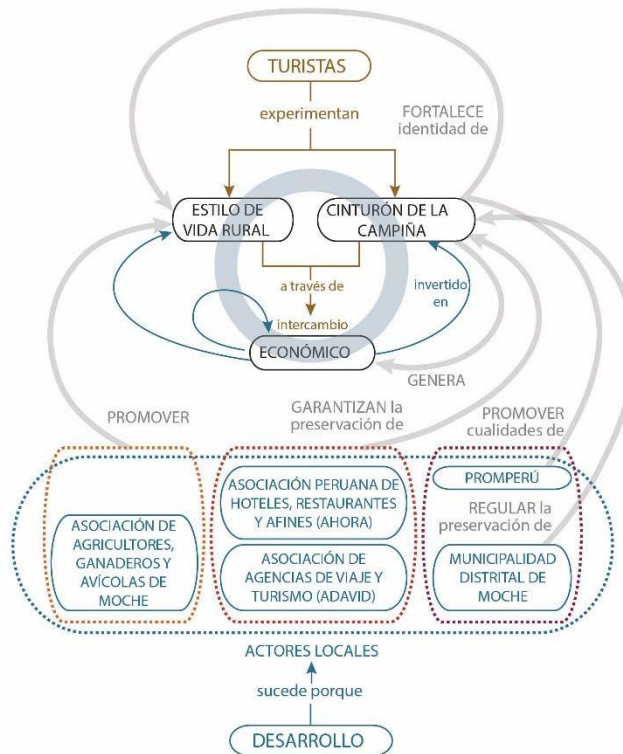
TURISTAS

experimentan

FORTALECE identidad de

ESTILO DE VIDA RURAL

CINTURÓN DE LA CAMPIÑA

a través de

invertido en

intercambio

ECONÓMICO

GENERA

PROMOVER

GARANTIZAN la preservación de

PROMOVER cualidades de

ASOCIACIÓN DE AGRICULTORES, GANADEROS Y AVÍCOLAS DE MOCHE

ASOCIACIÓN PERUANA DE HOTELES, RESTAURANTES Y AFINES (AHORA)

ASOCIACIÓN DE AGENCIAS DE VIAJE Y TURISMO (ADAVID)

PROMPERÚ

REGULAR la preservación de

MUNICIPALIDAD DISTRITAL DE MOCHE

ACTORES LOCALES

sucede porque

DESARROLLO